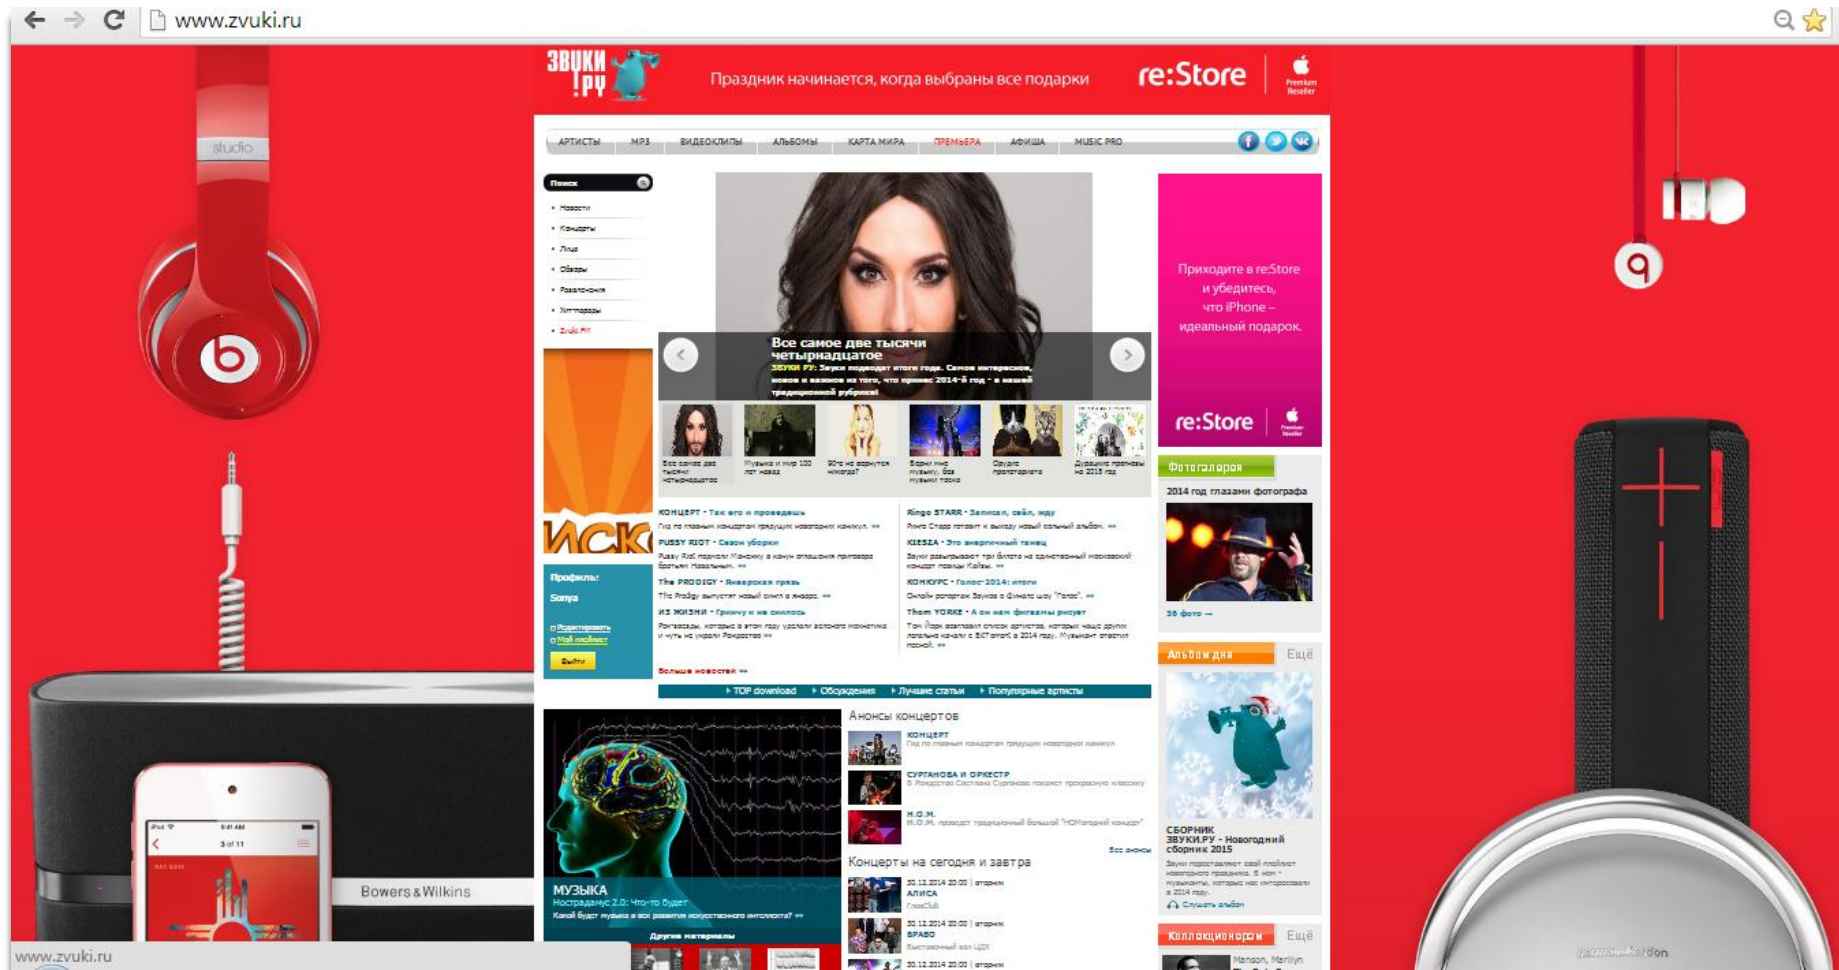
www.zvuki.ru

ЗВУКИ.РУ

Праздник начинается, когда выбраны все подарки

re:Store

Premium Reseller

АРТИСТЫ MP3 ВИДЕОКЛИПЫ АЛЬБОМЫ КАРТА МИРА ПРЕМЬЕРА АФИША MUSIC PRO

Поиск

Новости
Концерты
Лица
Обзоры
Развлечения
Хитпарады
Zvuki FM

Все самое две тысячи четырнадцатое

ЗВУКИ.РУ: Звуки подводят итоги года. Самое интересное, новое и важное из того, что принес 2014-й год - в нашей традиционной рубрике!

Все самое две тысячи четырнадцатое
Музыка и мир 100 лет назад
90-е не вернутся никогда?
Верни мне музыку, без музыки тоска
Оружие пролетариата
Дурацкие прогнозы на 2015 год

КОНЦЕРТ • Так его и проведешь
Гид по главным концертам грядущих новогодних каникул.

PUSSY RIOT • Сезон уборки

The PRODIGY • Январская грязь
The Prodigy выпустят новый сингл в январе.

ИЗ ЖИЗНИ • Гринчу и не снилось

Ringo STARR • Записал, спел, жду
Ринго Старр готовит к выходу новый сольный альбом.

KIESZA • Это энергичный танец

КОНКУРС • Голос'2014: итоги

Thom YORKE • А он нам фигвамы рисует

Больше новостей

Профиль:
Sonya
Редактировать
Мой плейлист
Выйти

TOP download Обсуждения Лучшие статьи Популярные артисты

Приходите в re:Store и убедитесь, что iPhone – идеальный подарок.

re:Store

Фотогалерея

2014 год глазами фотографа

36 фото

Альбом дня Ещё

СБОРНИК ЗВУКИ.РУ - Новогодний сборник 2015

Слушать альбом

Коллекционеры Ещё

Анонсы концертов

КОНЦЕРТ
Гид по главным концертам грядущих новогодних каникул

СУРГАНОВА И ОРКЕСТР

Н.О.М.

Все анонсы

Концерты на сегодня и завтра

30.12.2014 20:00 | вторник
АЛИСА

30.12.2014 20:00 | вторник
БРАВО

30.12.2014 20:00 | вторник

МУЗЫКА
Нострадамус 2.0: Что-то будет
Какой будет музыка в век развития искусственного интеллекта?

Другие материалы

studio

Bowers & Wilkins

www.zvuki.ru